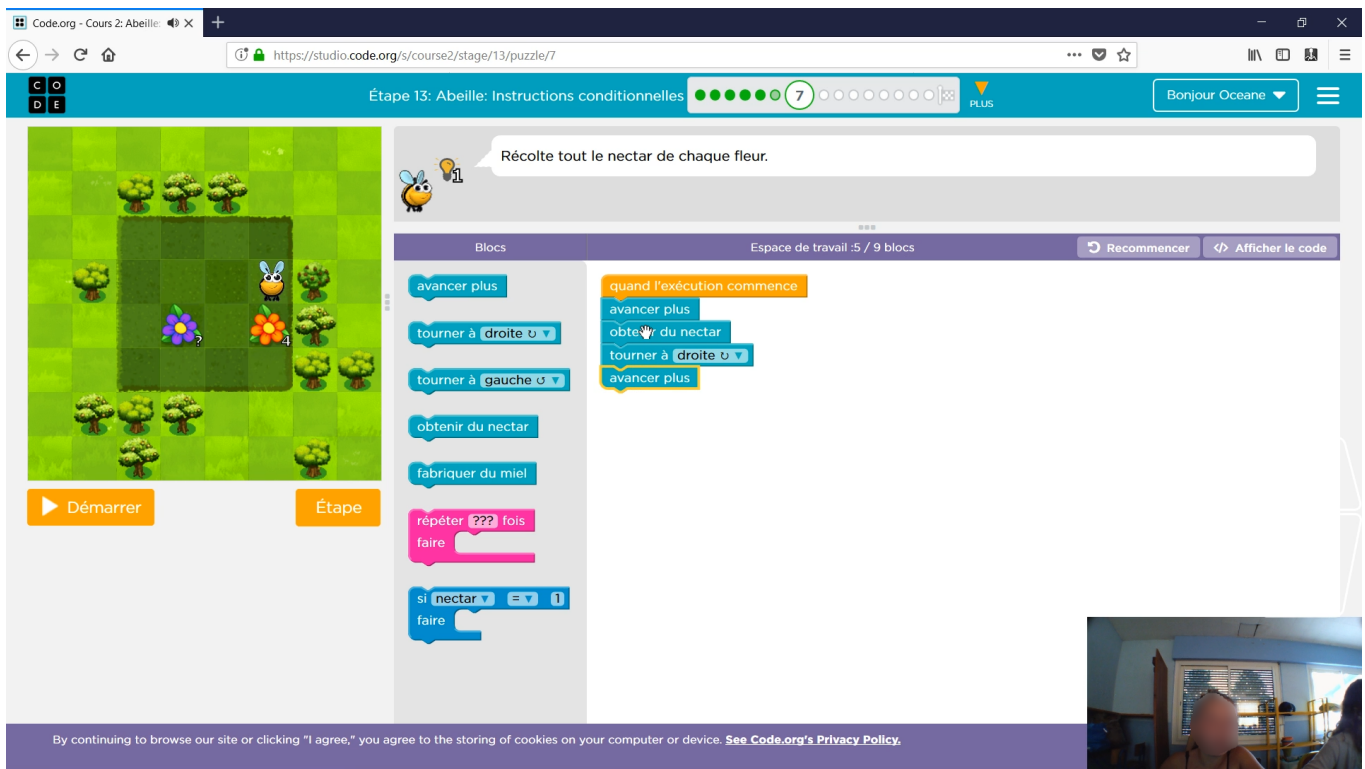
Code.org - Cours 2: Abeille

https://studio.code.org/s/course2/stage/13/puzzle/7

C O D E

Étape 13: Abeille: Instructions conditionnelles

7

PLUS

Bonjour Oceane

Récolte tout le nectar de chaque fleur.

1

?

4

Démarrer

Étape

Blocs

Espace de travail :5 / 9 blocs

Recommencer

Afficher le code

avancer plus

tourner à droite ↻

tourner à gauche ↺

obtenir du nectar

fabriquer du miel

répéter ??? fois
faire

si nectar = 1
faire

quand l'exécution commence
avancer plus
obtenir du nectar
tourner à droite ↻
avancer plus

By continuing to browse our site or clicking "I agree," you agree to the storing of cookies on your computer or device. See Code.org's Privacy Policy.